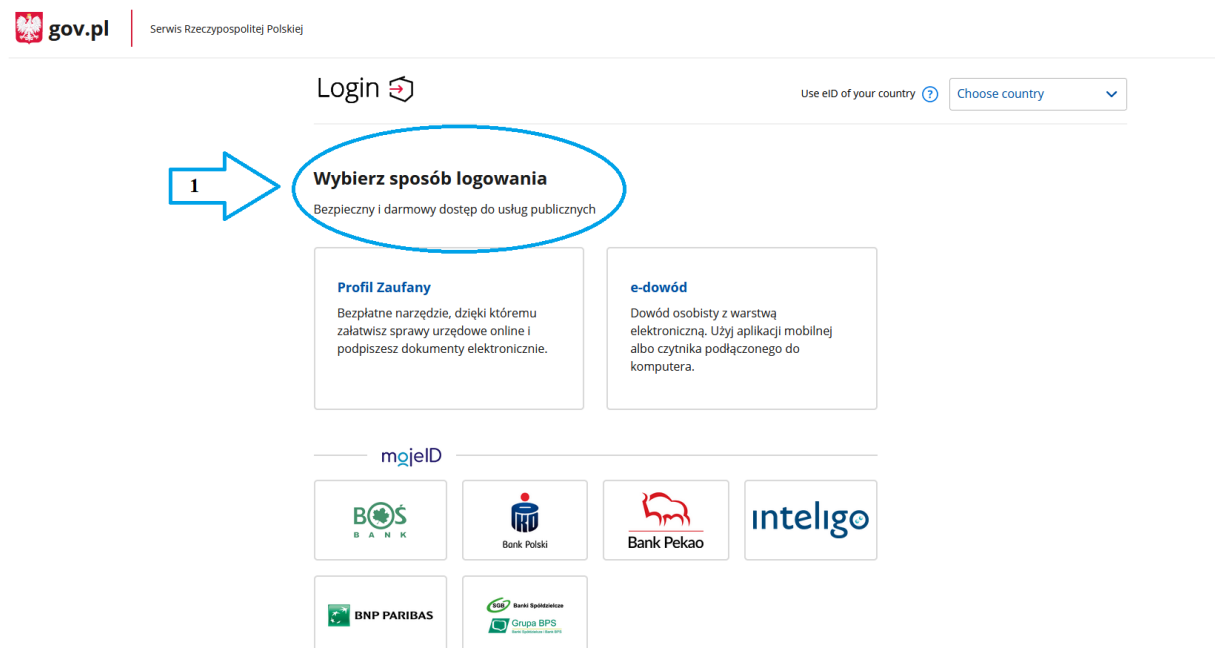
gov.pl

Serwis Rzeczypospolitej Polskiej

Login

Use eID of your country ? Choose country

1

Wybierz sposób logowania

Bezpieczny i darmowy dostęp do usług publicznych

Profil Zaufany

Bezpłatne narzędzie, dzięki któremu załatwisz sprawy urzędowe online i podpiszesz dokumenty elektronicznie.

e-dowód

Dowód osobisty z warstwą elektroniczną. Użyj aplikacji mobilnej albo czytnika podłączonego do komputera.

mojeID

BOŚ BANK

PKO Bank Polski

Bank Pekao

inteligo

BNP PARIBAS

SGB Banki Spółdzielcze

Grupa BPS

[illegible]